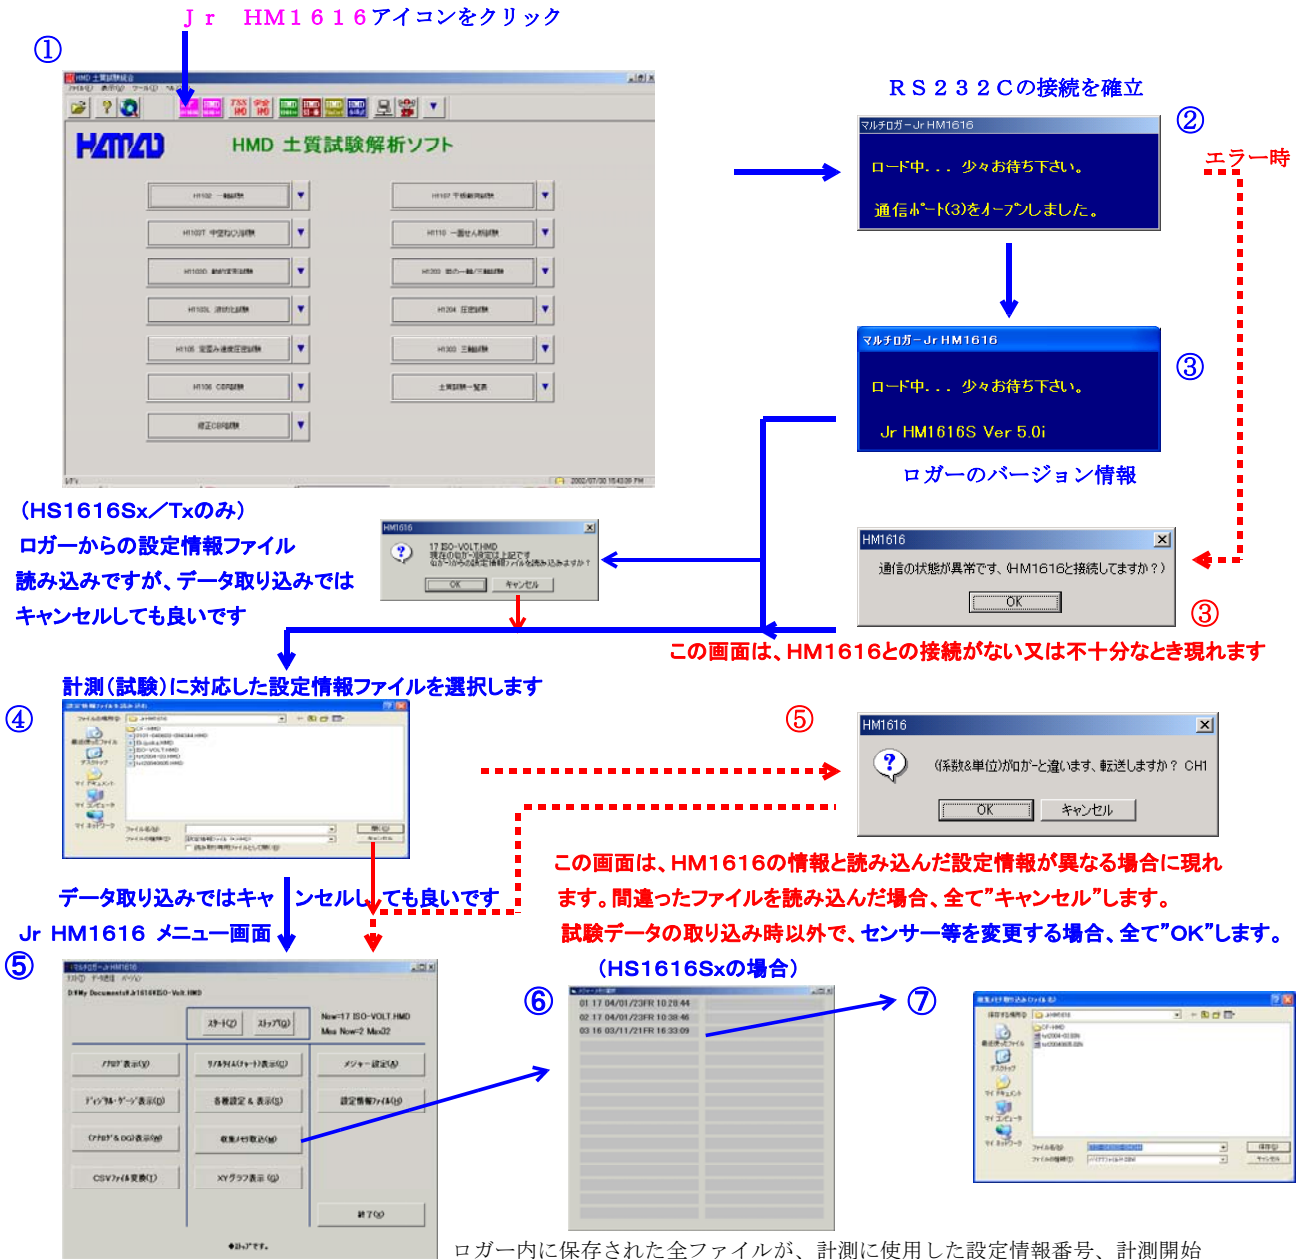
Ｊｒ ＨＭ１６１６アイコンをクリック

①

HMD 土質試験解析ソフト

ＲＳ２３２Ｃの接続を確立

②

マルチロガーJr HM1616

ロード中．．．少々お待ち下さい。

通信ポート(3)をオープンしました。

エラー時

マルチロガーJr HM1616

ロード中．．．少々お待ち下さい。

Jr HM1616S Ver 5.0i

③

ロガーのバージョン情報

（HS1616Sx／Txのみ）
ロガーからの設定情報ファイル
読み込みですが、データ取り込みでは
キャンセルしても良いです

HM1616

OK キャンセル

HM1616

通信の状態が異常です。(HM1616と接続してますか？)

OK

③

この画面は、HM1616との接続がない又は不十分なとき現れます

計測（試験）に対応した設定情報ファイルを選択します

④

⑤

HM1616

(係数&単位)がロガーと違います、転送しますか？ CH1

OK キャンセル

この画面は、HM1616の情報と読み込んだ設定情報が異なる場合に現れます。間違ったファイルを読み込んだ場合、全て"キャンセル"します。
試験データの取り込み時以外で、センサー等を変更する場合、全て"OK"します。

データ取り込みではキャンセルしても良いです

Jr HM1616 メニュー画面

⑤

（HS1616Sxの場合）

⑥

⑦

01 17 04/01/23FR 10:28:44
02 17 04/01/23FR 10:38:46
03 16 03/11/21FR 16:33:09

ロガー内に保存された全ファイルが、計測に使用した設定情報番号、計測開始